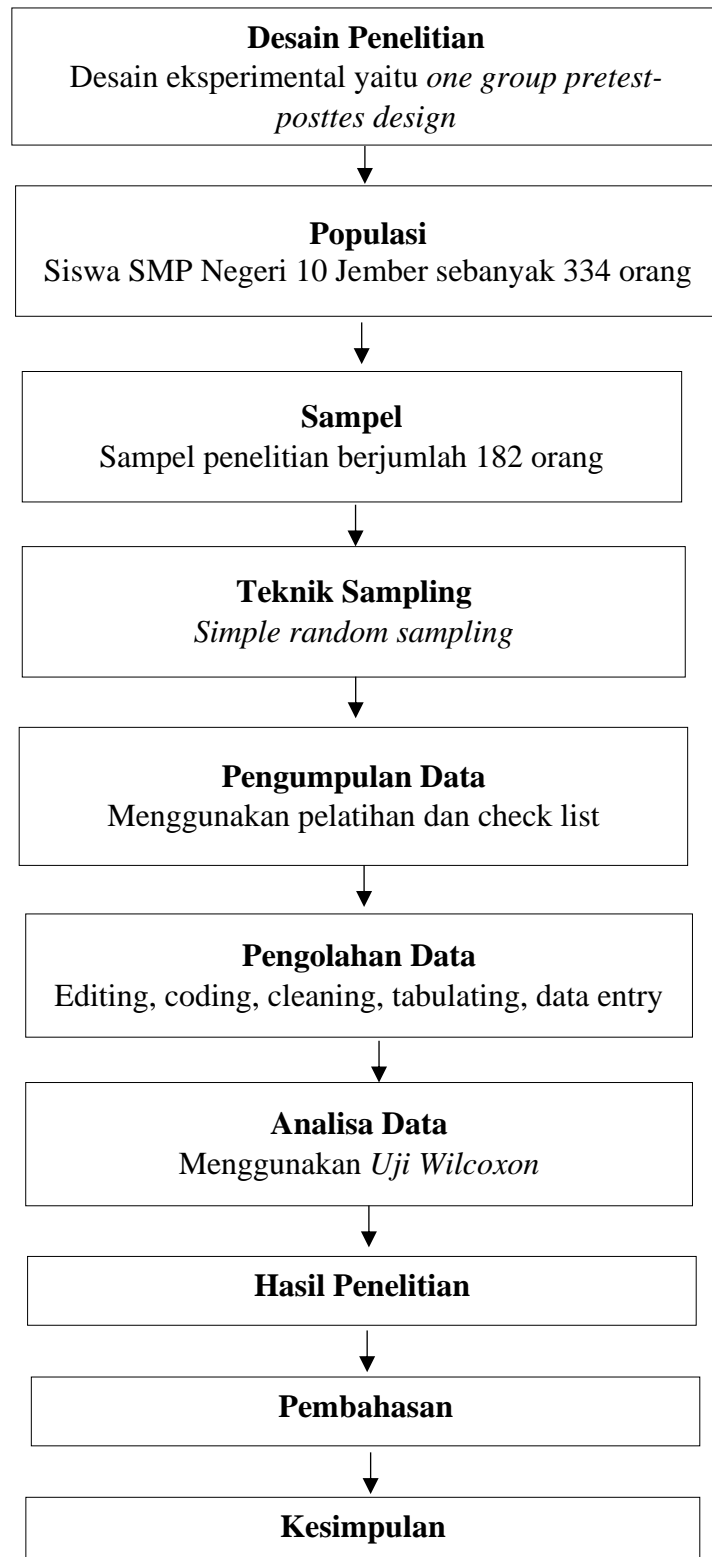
**Desain Penelitian**
Desain eksperimental yaitu *one group pretest-posttes design*

**Populasi**
Siswa SMP Negeri 10 Jember sebanyak 334 orang

**Sampel**
Sampel penelitian berjumlah 182 orang

**Teknik Sampling**
*Simple random sampling*

**Pengumpulan Data**
Menggunakan pelatihan dan check list

**Pengolahan Data**
Editing, coding, cleaning, tabulating, data entry

**Analisa Data**
Menggunakan *Uji Wilcoxon*

**Hasil Penelitian**

**Pembahasan**

**Kesimpulan**